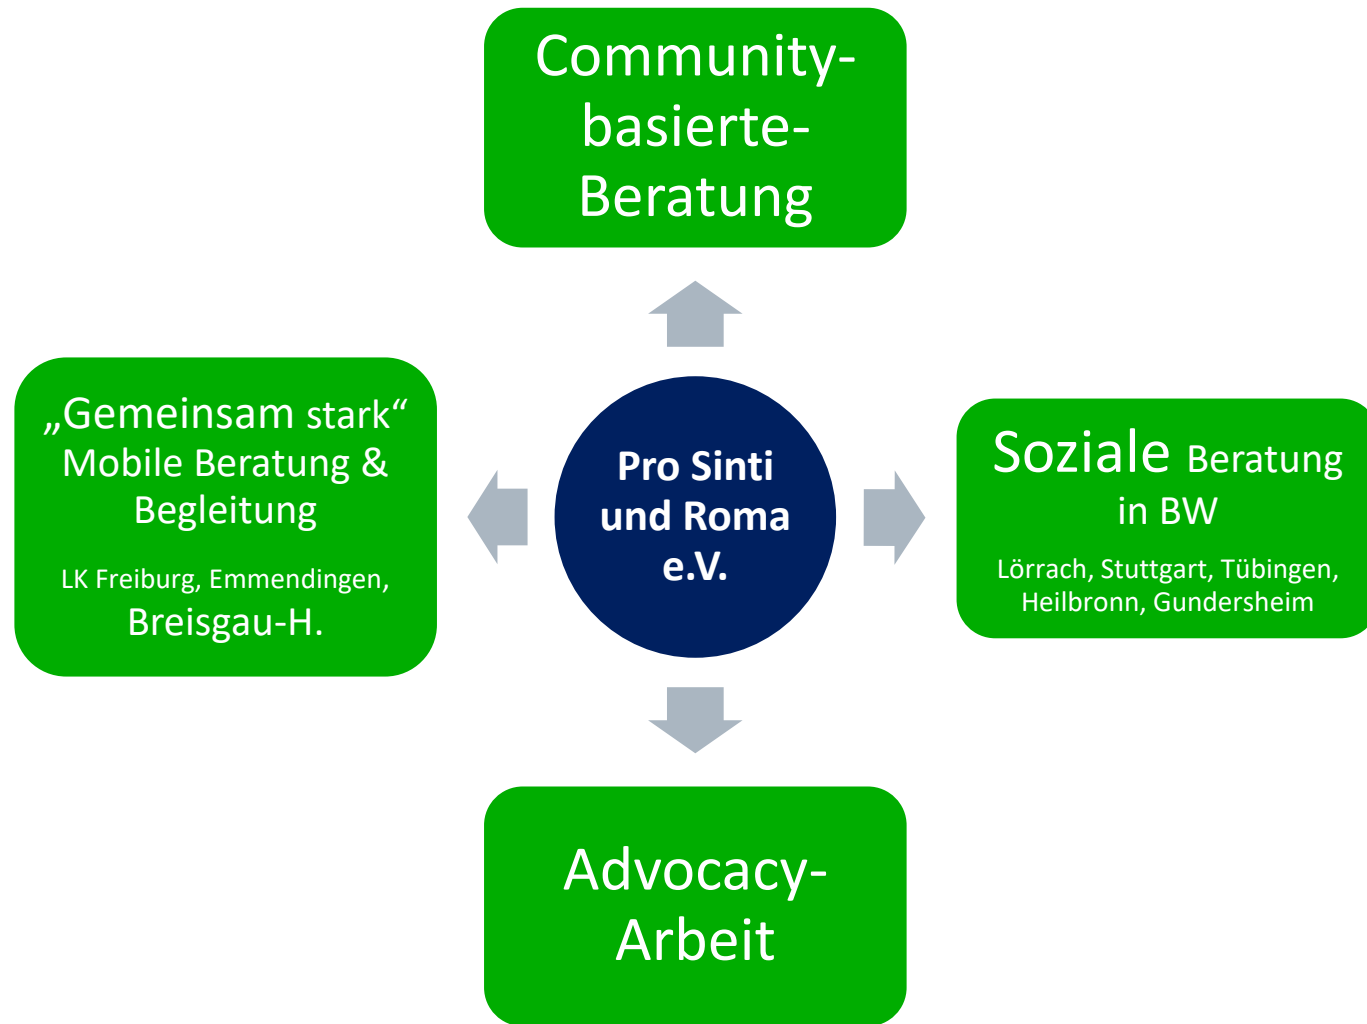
Community-basierte-Beratung

„Gemeinsam stark“ Mobile Beratung & Begleitung

LK Freiburg, Emmendingen, Breisgau-H.

Pro Sinti und Roma e.V.

Soziale Beratung in BW

Lörrach, Stuttgart, Tübingen, Heilbronn, Gundersheim

Advocacy-Arbeit